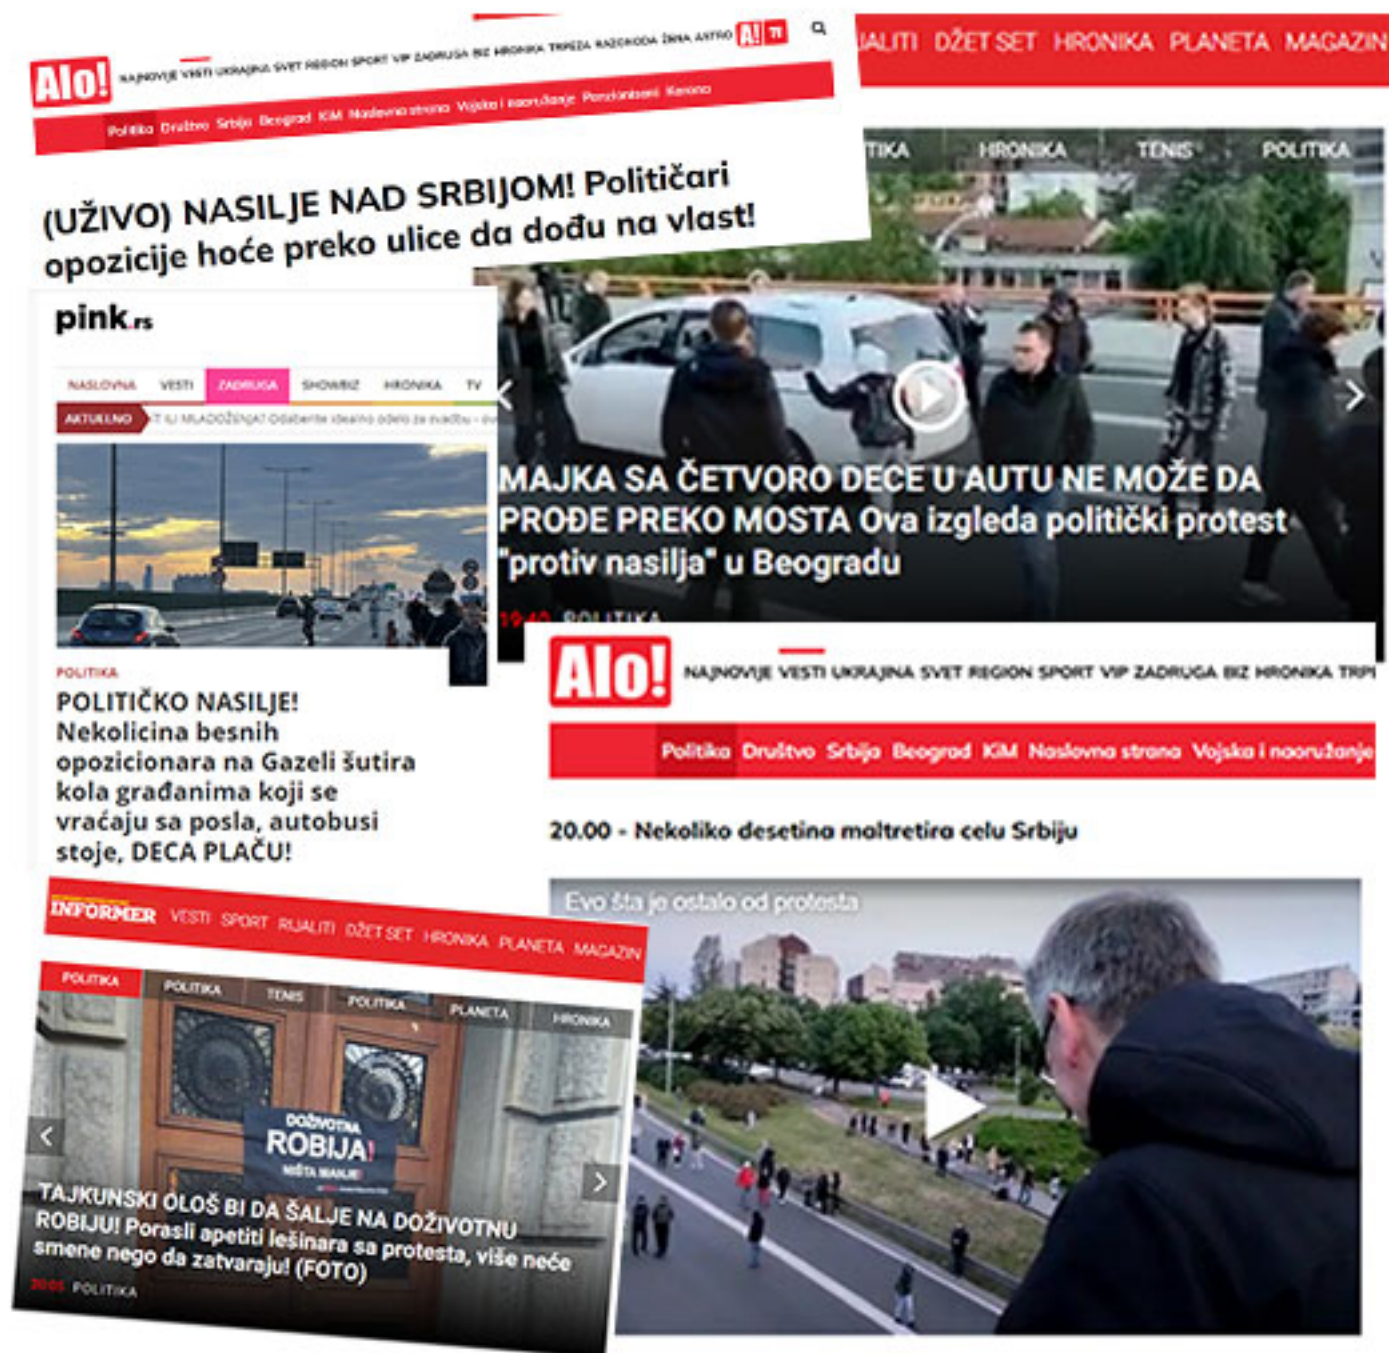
Alo! NAJNOVIJE VESTI UKRAJINA SVET REGION SPORT VIP ZADRUGA BIZ HRONIKA TREZA RAZONODA ŽENA ASTRO A! TV

Politika Društvo Srbija Beograd KiM Naslovna strana Vojska i naoružanje Porodični Korona

(UŽIVO) NASILJE NAD SRBIJOM! Političari opozicije hoće preko ulice da dođu na vlast!

ALITI DŽET SET HRONIKA PLANETA MAGAZIN

TIKA HRONIKA TENIS POLITIKA

MAJKA SA ČETVORO DECE U AUTU NE MOŽE DA PROĐE PREKO MOSTA Ova izgleda politički protest "protiv nasilja" u Beogradu

19:40 POLITIKA

pink.rs

NASLOVNA VESTI ZADRUGA SHOWBIZ HRONIKA TV

AKTUELNO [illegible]

POLITIKA

POLITIČKO NASILJE! Nekolicina besnih opozicionara na Gazeli šutira kola građanima koji se vraćaju sa posla, autobusi stoje, DECA PLAČU!

Alo! NAJNOVIJE VESTI UKRAJINA SVET REGION SPORT VIP ZADRUGA BIZ HRONIKA TRE

Politika Društvo Srbija Beograd KiM Naslovna strana Vojska i naoružanje

20.00 - Nekoliko desetina maltretira celu Srbiju

Evo šta je ostalo od protesta

INFORMER VESTI SPORT RIJALITI DŽET SET HRONIKA PLANETA MAGAZIN

POLITIKA POLITIKA TENIS POLITIKA PLANETA HRONIKA

DOŽIVOTNA ROBIJA!

TAJKUNSKI OLOŠ BI DA ŠALJE NA DOŽIVOTNU ROBIJU! Porasli apetiti lešinara sa protesta, više neće smene nego da zatvaraju! (FOTO)

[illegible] POLITIKA